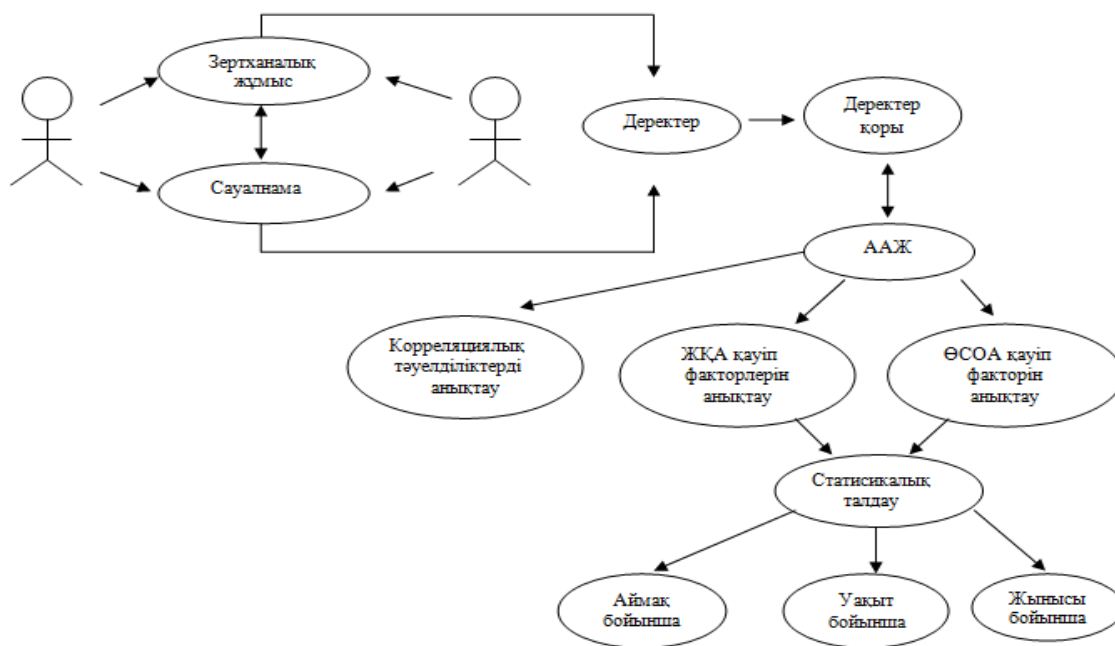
Зертханалық жұмыс

Сауалнама

Деректер

Деректер қоры

ААЖ

Корреляциялық тәуелділіктерді анықтау

ЖҚА қауіп факторлерін анықтау

ӨСОА қауіп факторін анықтау

Статисикалық талдау

Аймақ бойынша

Уақыт бойынша

Жынысы бойынша